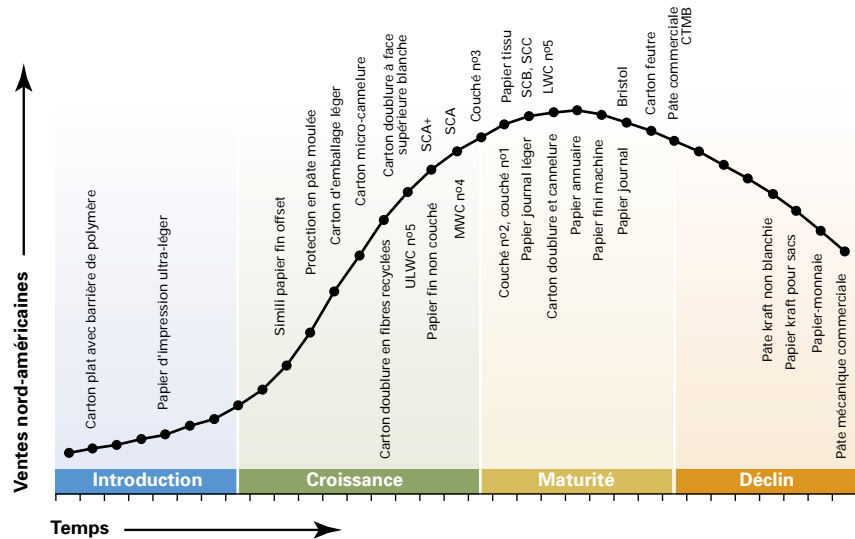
Ventes nord-américaines

Carton plat avec barrière de polymère
Papier d'impression ultra-léger
Simili papier fin offset
Protection en pâte moulée
Carton d'emballage léger
Carton micro-cannelure
Carton doublure à face supérieure blanche
SCA+
SCA
Couché nº3
Papier tissu
SCB, SCC
LWC nº5
Bristol
Carton feutre
Pâte commerciale CTMB
Carton doublure en fibres recyclées
ULWC nº5
Papier fin non couché
MWC nº4
Couché nº2, couché nº1
Papier journal léger
Carton doublure et cannelure
Papier annuaire
Papier fini machine
Papier journal
Pâte kraft non blanchie
Papier kraft pour sacs
Papier-monnaie
Pâte mécanique commerciale

Introduction
Croissance
Maturité
Déclin

Temps